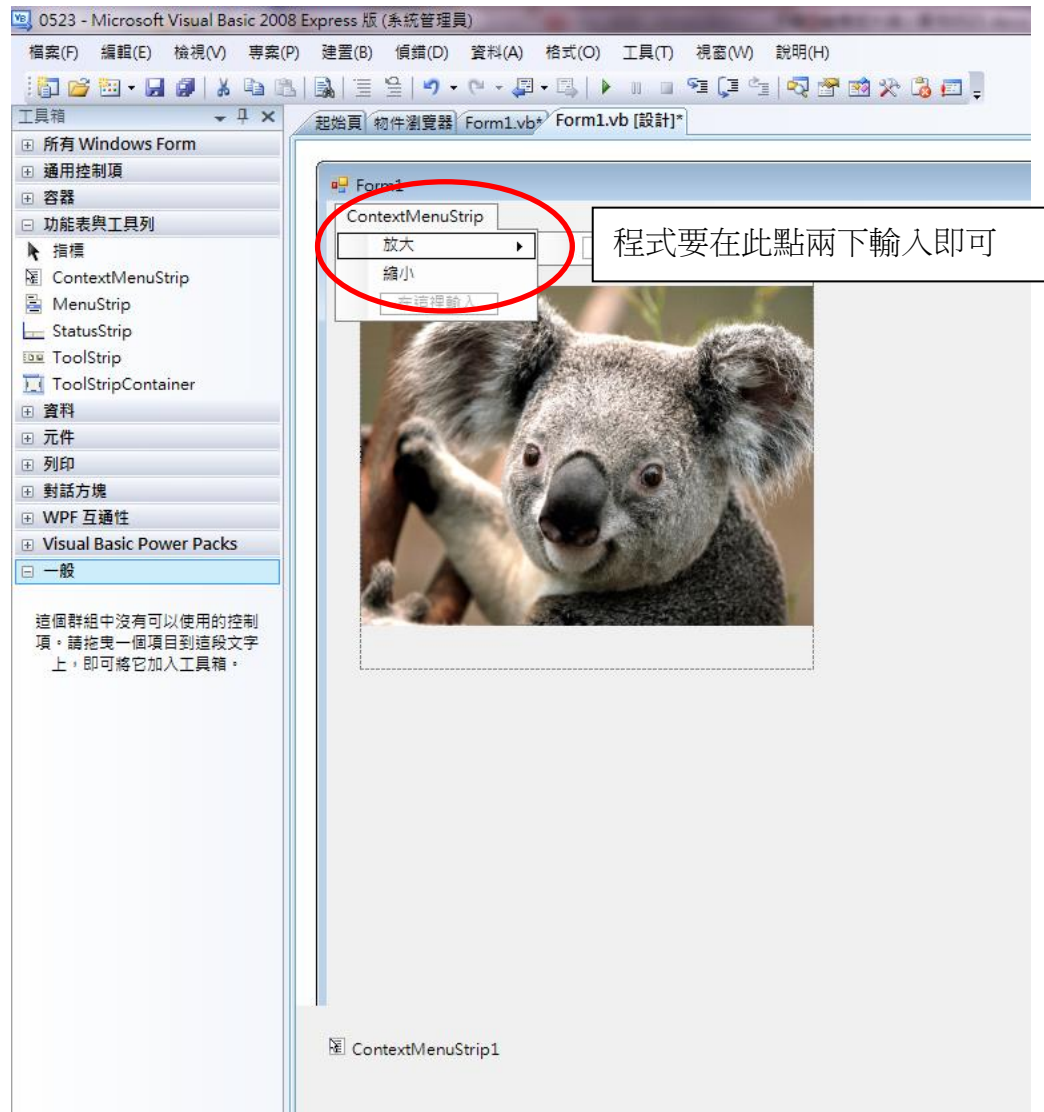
0523 - Microsoft Visual Basic 2008 Express 版 (系統管理員)

檔案(F) 編輯(E) 檢視(V) 專案(P) 建置(B) 偵錯(D) 資料(A) 格式(O) 工具(T) 視窗(W) 說明(H)

工具箱

起始頁 物件瀏覽器 Form1.vb* Form1.vb [設計]*

所有 Windows Form
通用控制項
容器
功能表與工具列
指標
ContextMenuStrip
MenuStrip
StatusStrip
ToolStrip
ToolStripContainer
資料
元件
列印
對話方塊
WPF 互通性
Visual Basic Power Packs
一般

這個群組中沒有可以使用的控制項。請拖曳一個項目到這段文字上，即可將它加入工具箱。

Form1
ContextMenuStrip
放大
縮小
在這裡輸入

程式要在此點兩下輸入即可

ContextMenuStrip1